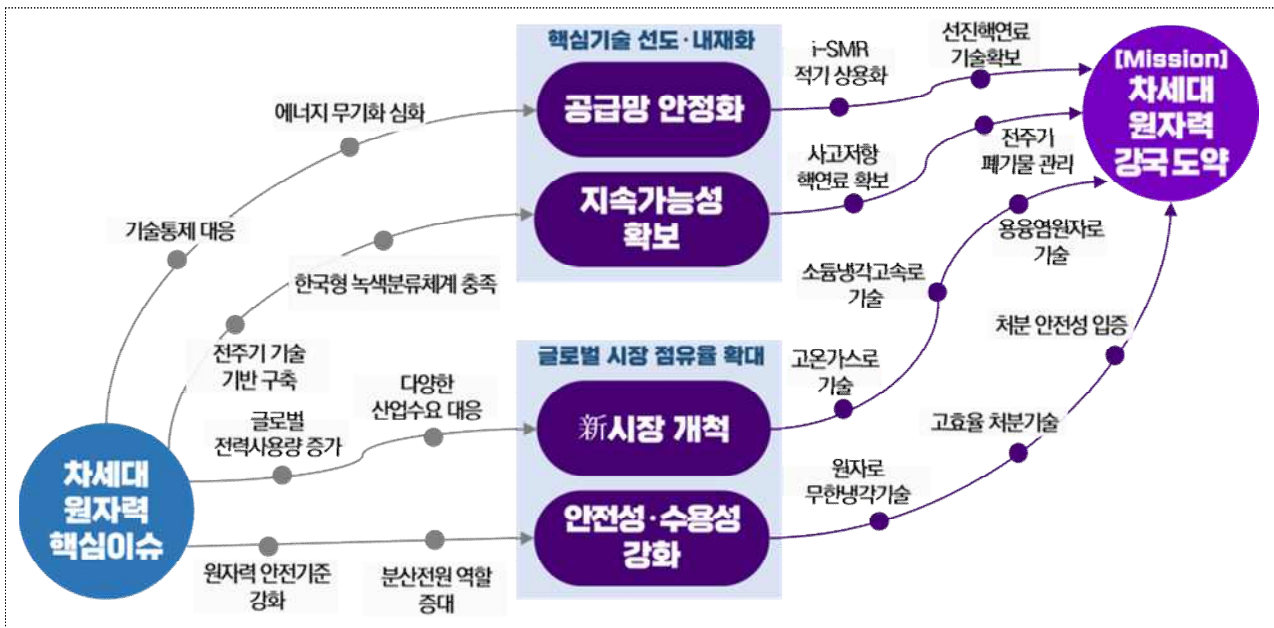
차세대 원자력 핵심이슈

기술통제 대응

에너지 무기화 심화

한국형 녹색분류체계 충족

전주기 기술 기반 구축

글로벌 전력사용량 증가

다양한 산업수요 대응

원자력 안전기준 강화

분산전원 역할 증대

핵심기술 선도 · 내재화

공급망 안정화

지속가능성 확보

글로벌 시장 점유율 확대

新시장 개척

안전성 · 수용성 강화

i-SMR 적기 상용화

선진핵연료 기술확보

사고저항 핵연료 확보

전주기 폐기물 관리

용융염원자로 기술

소듐냉각고속로 기술

고온가스로 기술

처분 안전성 입증

고효율 처분기술

원자로 무한냉각기술

[Mission] 차세대 원자력 강국 도약